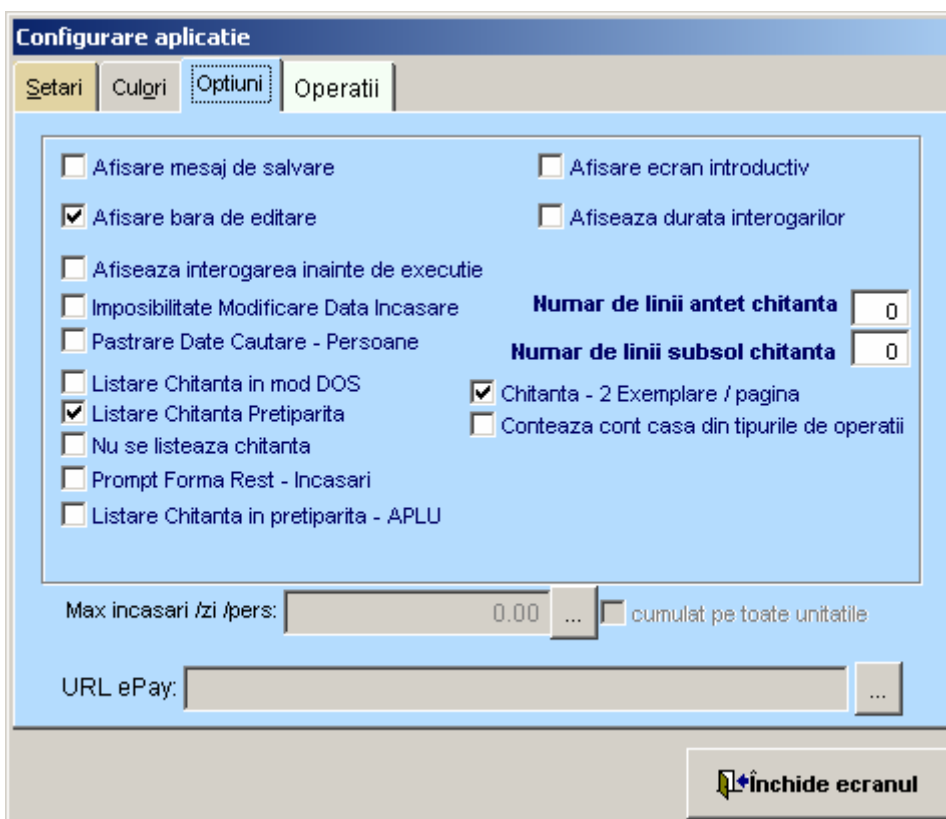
Configurare aplicatie

Setari | Culori | Optiuni | Operatii

Afisare mesaj de salvare
Afisare ecran introductiv
Afisare bara de editare
Afiseaza durata interogarilor
Afiseaza interogarea inainte de executie
Imposibilitate Modificare Data Incasare
Numar de linii antet chitanta 0
Pastrare Date Cautare - Persoane
Numar de linii subsol chitanta 0
Listare Chitanta in mod DOS
Chitanta - 2 Exemplare / pagina
Listare Chitanta Pretiparita
Conteaza cont casa din tipurile de operatii
Nu se listeaza chitanta
Prompt Forma Rest - Incasari
Listare Chitanta in pretiparita - APLU

Max incasari /zi /pers: 0.00 ... cumulat pe toate unitatile

URL ePay: ...

Închide ecranul